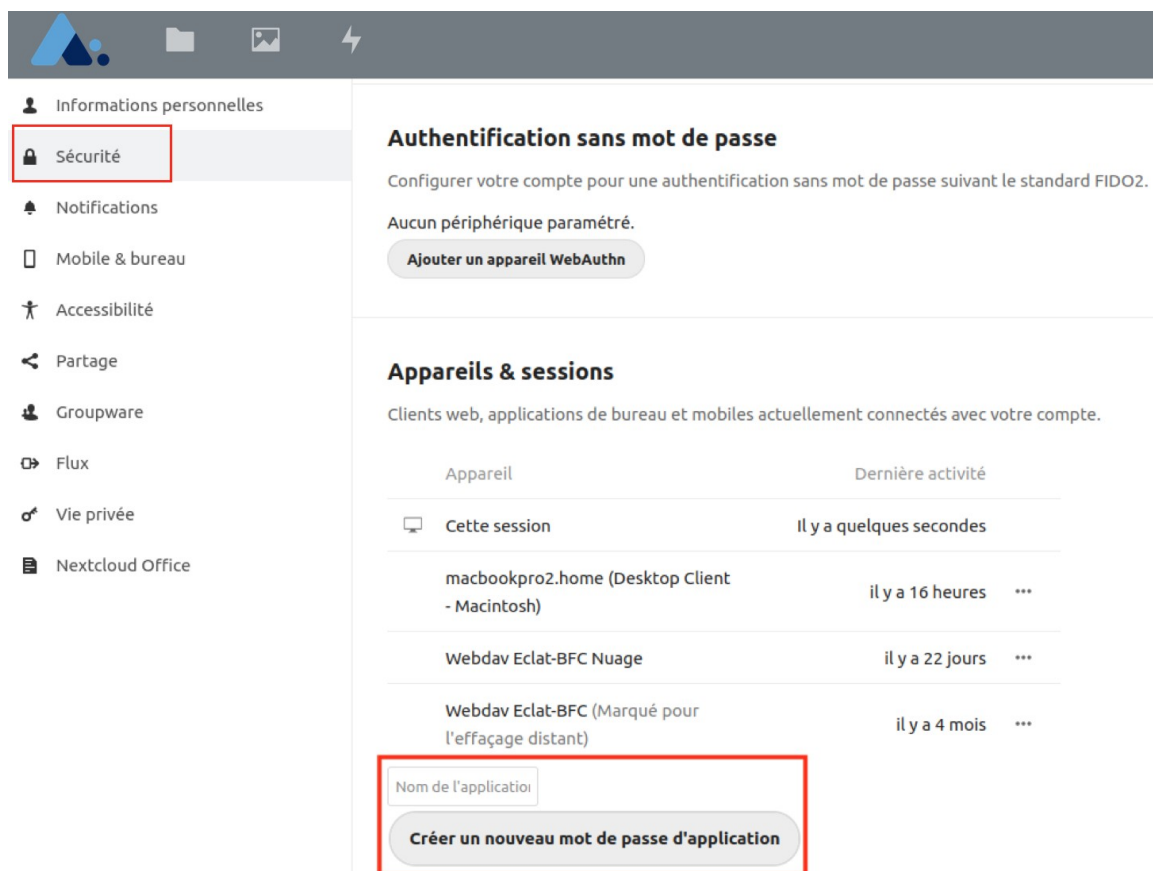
Informations personnelles
Sécurité
Notifications
Mobile & bureau
Accessibilité
Partage
Groupware
Flux
Vie privée
Nextcloud Office

Authentification sans mot de passe

Configurer votre compte pour une authentification sans mot de passe suivant le standard FIDO2.

Aucun périphérique paramétré.

Ajouter un appareil WebAuthn

Appareils & sessions

Clients web, applications de bureau et mobiles actuellement connectés avec votre compte.

| Appareil | Dernière activité | |
|---|---|---|
| Cette session | Il y a quelques secondes | |
| macbookpro2.home (Desktop Client - Macintosh) | il y a 16 heures | ••• |
| Webdav Eclat-BFC Nuage | il y a 22 jours | ••• |
| Webdav Eclat-BFC (Marqué pour l'effaçage distant) | il y a 4 mois | ••• |

Nom de l'applicatio

Créer un nouveau mot de passe d'application